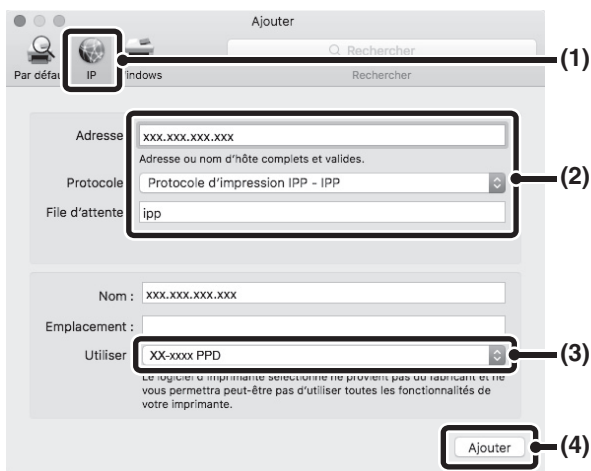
Ajouter

Rechercher

Par défau IP indows

Rechercher

(1)

Adresse xxx.xxx.xxx.xxx

Adresse ou nom d'hôte complets et valides.

Protocole Protocole d'impression IPP - IPP

File d'attente ipp

(2)

Nom : xxx.xxx.xxx.xxx

Emplacement :

Utiliser XX-xxxx PPD

(3)

Le logiciel d'imprimante sélectionné ne provient pas du fabricant et ne vous permettra peut-être pas d'utiliser toutes les fonctionnalités de votre imprimante.

Ajouter

(4)